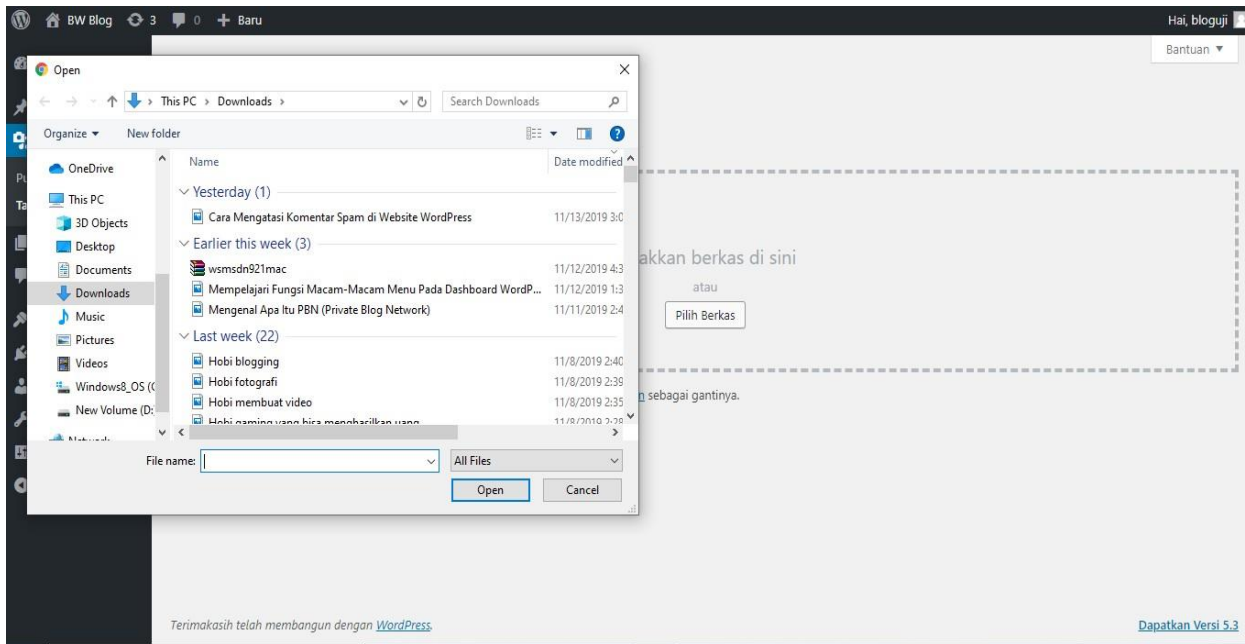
BW Blog 3 0 + Baru

Hai, bloguji

Bantuan ▼

Open

This PC › Downloads ›

Search Downloads

Organize ▼ New folder

OneDrive
This PC
3D Objects
Desktop
Documents
Downloads
Music
Pictures
Videos
Windows8_OS (C
New Volume (D:
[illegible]

| Name | Date modified |
|---|---|
| Yesterday (1) | |
| Cara Mengatasi Komentar Spam di Website WordPress | 11/13/2019 3:0 |
| Earlier this week (3) | |
| wsmsdn921mac | 11/12/2019 4:3 |
| Mempelajari Fungsi Macam-Macam Menu Pada Dashboard WordP... | 11/12/2019 1:3 |
| Mengenal Apa Itu PBN (Private Blog Network) | 11/11/2019 2:4 |
| Last week (22) | |
| Hobi blogging | 11/8/2019 2:40 |
| Hobi fotografi | 11/8/2019 2:39 |
| Hobi membuat video | 11/8/2019 2:35 |
| Hobi gaming yang bisa menghasilkan uang | 11/8/2019 2:38 |

File name:
All Files
Open
Cancel

akkan berkas di sini
atau
Pilih Berkas

n sebagai gantinya.

Terimakasih telah membangun dengan WordPress.

Dapatkan Versi 5.3